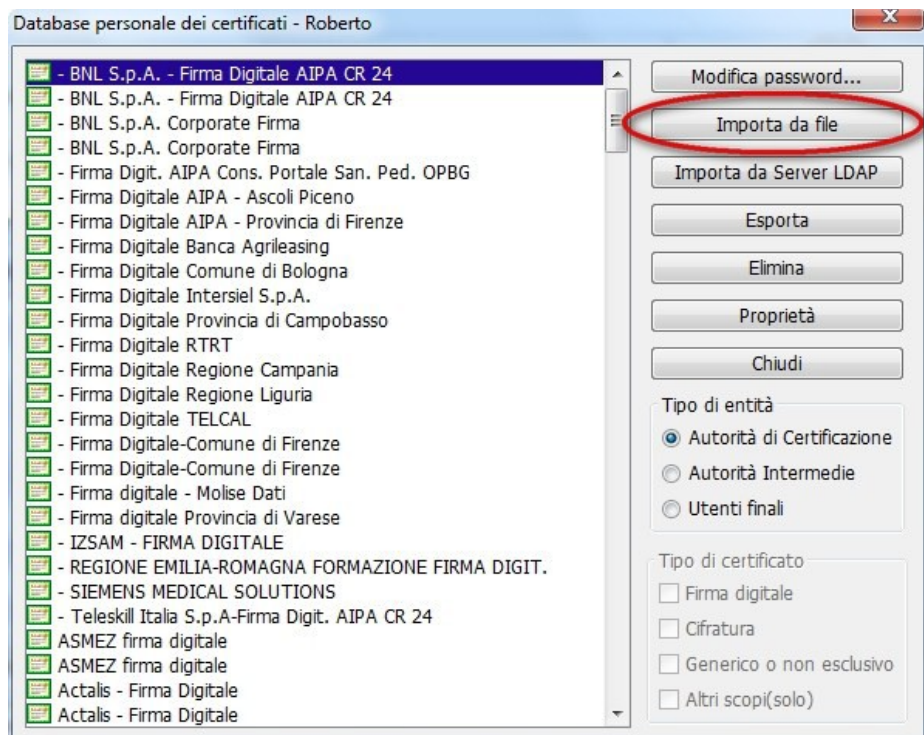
Database personale dei certificati - Roberto

- BNL S.p.A. - Firma Digitale AIPA CR 24
- BNL S.p.A. - Firma Digitale AIPA CR 24
- BNL S.p.A. Corporate Firma
- BNL S.p.A. Corporate Firma
- Firma Digit. AIPA Cons. Portale San. Ped. OPBG
- Firma Digitale AIPA - Ascoli Piceno
- Firma Digitale AIPA - Provincia di Firenze
- Firma Digitale Banca Agrileasing
- Firma Digitale Comune di Bologna
- Firma Digitale Intersiel S.p.A.
- Firma Digitale Provincia di Campobasso
- Firma Digitale RTRT
- Firma Digitale Regione Campania
- Firma Digitale Regione Liguria
- Firma Digitale TELCAL
- Firma Digitale-Comune di Firenze
- Firma Digitale-Comune di Firenze
- Firma digitale - Molise Dati
- Firma digitale Provincia di Varese
- IZSAM - FIRMA DIGITALE
- REGIONE EMILIA-ROMAGNA FORMAZIONE FIRMA DIGIT.
- SIEMENS MEDICAL SOLUTIONS
- Teleskill Italia S.p.A-Firma Digit. AIPA CR 24
ASMEZ firma digitale
ASMEZ firma digitale
Actalis - Firma Digitale
Actalis - Firma Digitale

Modifica password...
Importa da file
Importa da Server LDAP
Esporta
Elimina
Proprietà
Chiudi

Tipo di entità
Autorità di Certificazione
Autorità Intermedie
Utenti finali

Tipo di certificato
Firma digitale
Cifratura
Generico o non esclusivo
Altri scopi(solo)